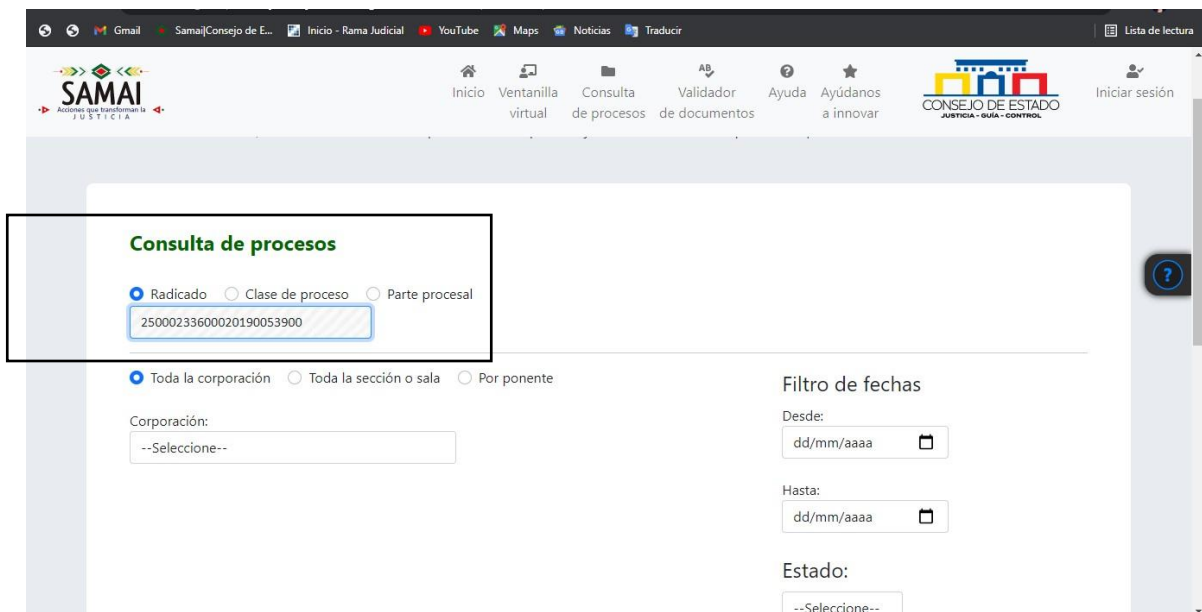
Gmail Samai|Consejo de E... Inicio - Rama Judicial YouTube Maps Noticias Traducir Lista de lectura

SAMAI
Acciones que transforman la JUSTICIA

Inicio Ventanilla virtual Consulta de procesos Validador de documentos Ayuda Ayúdanos a innovar

CONSEJO DE ESTADO
JUSTICIA - GUÍA - CONTROL

Iniciar sesión

Consulta de procesos

Radicado Clase de proceso Parte procesal

25000233600020190053900

Toda la corporación Toda la sección o sala Por ponente

Corporación:
--Seleccione--

Filtro de fechas
Desde:
dd/mm/aaaa
Hasta:
dd/mm/aaaa

Estado:
--Seleccione--

?